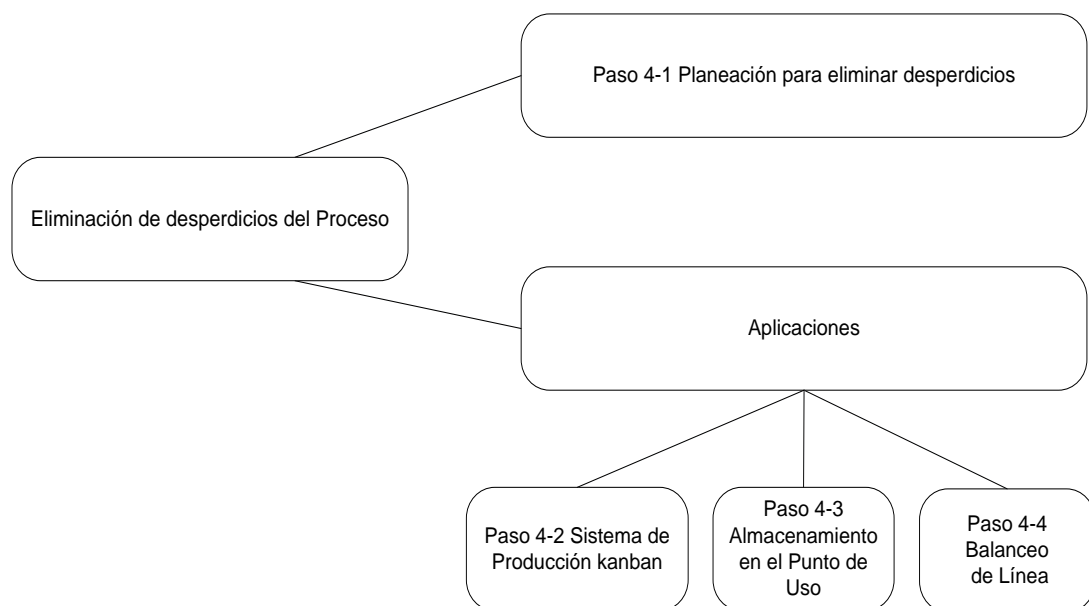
Paso 4-1 Planeación para eliminar desperdicios

Eliminación de desperdicios del Proceso

Aplicaciones

Paso 4-2 Sistema de Producción kanban

Paso 4-3 Almacenamiento en el Punto de Uso

Paso 4-4 Balanceo de Línea